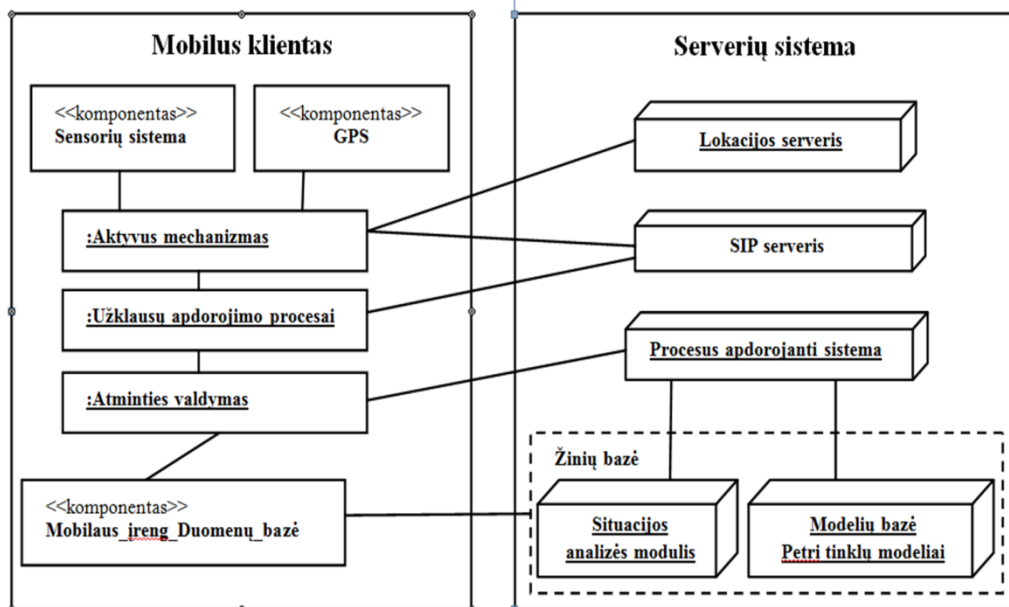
Mobilus klientas

<<komponentas>>
Sensorių sistema

<<komponentas>>
GPS

:Aktyvus mechanizmas

:Užklausų apdorojimo procesai

:Atminties valdymas

<<komponentas>>
Mobilaus_ireng_Duomenų_bazė

Serverių sistema

Lokacijos serveris

SIP serveris

Procesus apdorojanti sistema

Žinių bazė

Situacijos analizės modulis

Modelių bazė
Petri tinklų modeliai